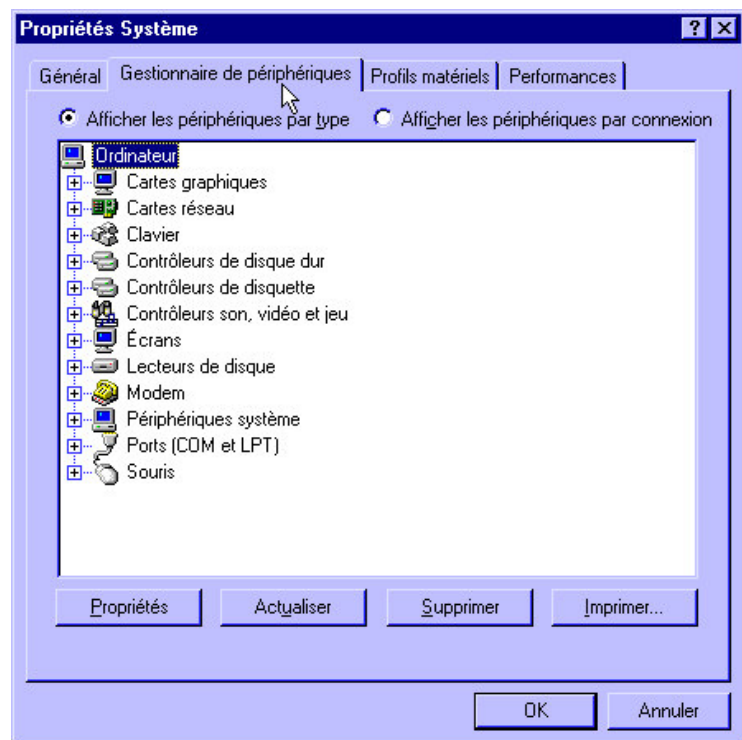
Propriétés Système

? X

Général | Gestionnaire de périphériques | Profils matériels | Performances

Afficher les périphériques par type   Afficher les périphériques par connexion

Ordinateur
Cartes graphiques
Cartes réseau
Clavier
Contrôleurs de disque dur
Contrôleurs de disquette
Contrôleurs son, vidéo et jeu
Écrans
Lecteurs de disque
Modem
Périphériques système
Ports (COM et LPT)
Souris

Propriétés | Actualiser | Supprimer | Imprimer...

OK | Annuler